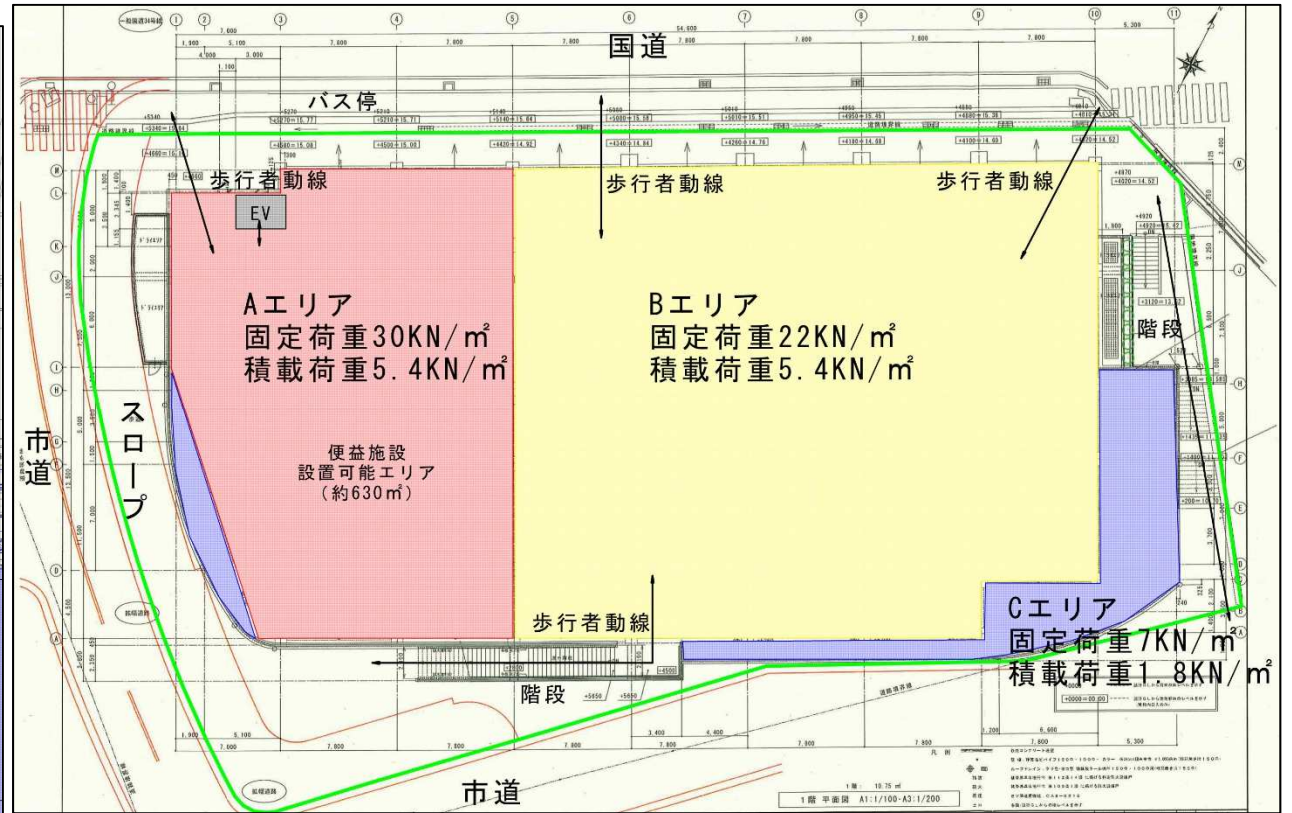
国道

バス停

歩行者動線

EV

歩行者動線

歩行者動線

Aエリア
固定荷重30KN/㎡
積載荷重5.4KN/㎡

Bエリア
固定荷重22KN/㎡
積載荷重5.4KN/㎡

階段

スロープ

市道

便益施設
設置可能エリア
（約630㎡）

歩行者動線

Cエリア
固定荷重7KN/㎡
積載荷重1.8KN/㎡

階段

市道

1階 平面図 A1:1/100・A3:1/200